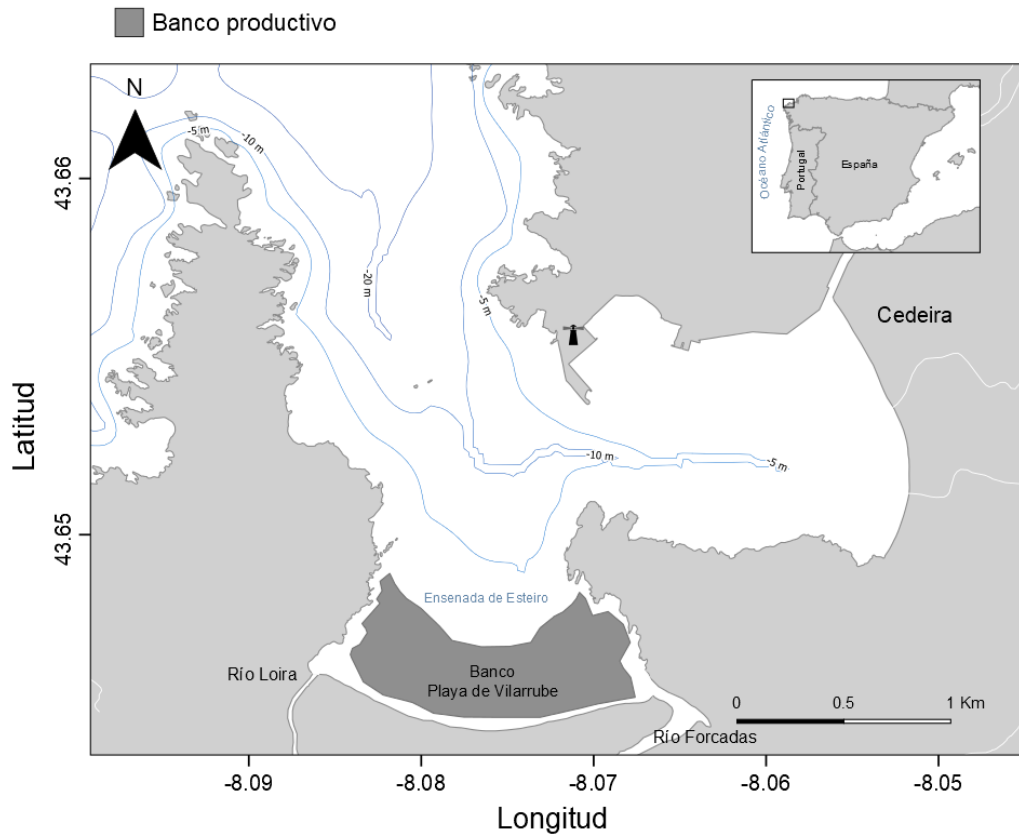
Banco productivo

N

-5 m
-10 m
-20 m
-5 m
-10 m
-5 m

Océano Atlántico
Portugal
España

Cedeira

Latitud
43.66
43.65

Ensenada de Esteiro

Río Loira
Banco
Playa de Vilarrube

0 0.5 1 Km

Río Forcadas

-8.09 -8.08 -8.07 -8.06 -8.05
Longitud